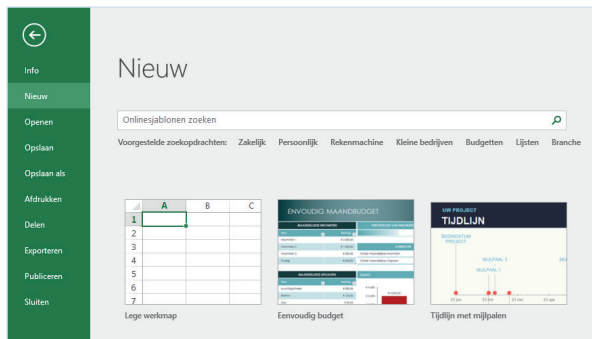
Info
Nieuw
Openen
Opslaan
Opslaan als
Afdrukken
Delen
Exporteren
Publiceren
Sluiten

Nieuw

Onlinesjablonen zoeken

Voorgestelde zoekopdrachten: Zakelijk Persoonlijk Rekenmachine Kleine bedrijven Budgetten Lijsten Branche

| | A | B | C |
|---|---|---|---|
| 1 | | | |
| 2 | | | |
| 3 | | | |
| 4 | | | |
| 5 | | | |
| 6 | | | |
| 7 | | | |

Lege werkmap

EENVOUDIG MAANDBUDGET

Eenvoudig budget

UW PROJECT
TIJDLIJN

Tijdlijn met mijlpalen